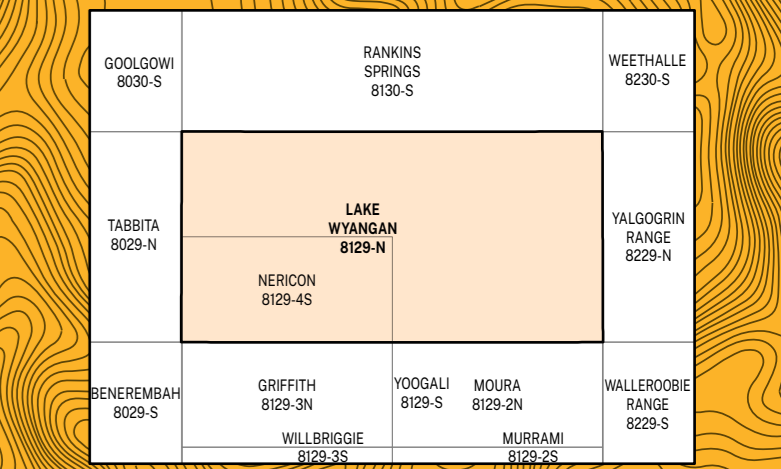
GOOLGOWI
8030-S

RANKINS
SPRINGS
8130-S

WEETHALLE
8230-S

TABBITA
8029-N

LAKE
WYANGAN
8129-N

YALGOGRIN
RANGE
8229-N

NERICON
8129-4S

BENEREMBAH
8029-S

GRIFFITH
8129-3N

YOOGALI
8129-S

MOURA
8129-2N

WALLEROOBIE
RANGE
8229-S

WILLBRIGGIE
8129-3S

MURRAMI
8129-2S